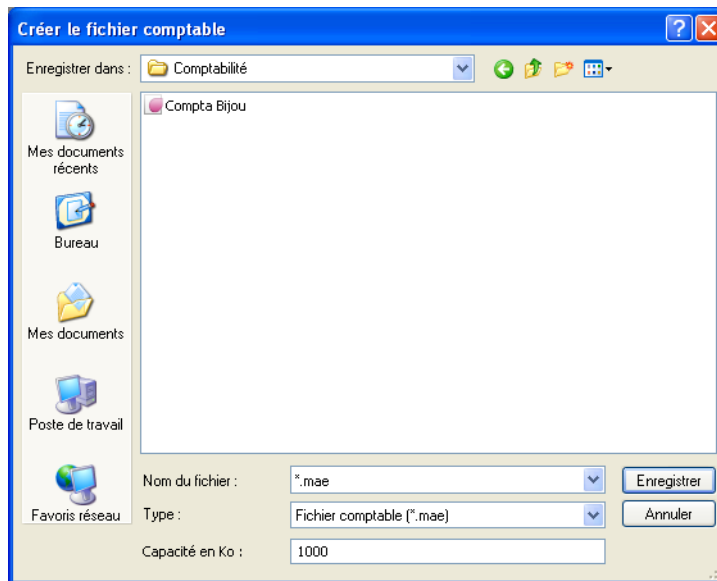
Créer le fichier comptable

Enregistrer dans : Comptabilité

Compta Bijou

Mes documents récents

Bureau

Mes documents

Poste de travail

Favoris réseau

Nom du fichier : *.mae

Type : Fichier comptable (*.mae)

Capacité en Ko : 1000

Enregistrer

Annuler